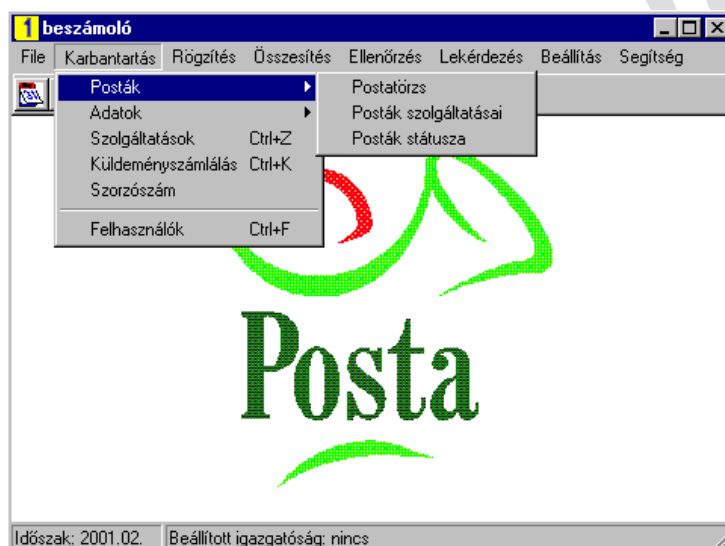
1 beszámoló

File Karbantartás Rögzítés Összesítés Ellenőrzés Lekérdezés Beállítás Segítség

Posták
Adatok
Szolgáltatások Ctrl+Z
Küldeményszámlálás Ctrl+K
Szorzószám
Felhasználók Ctrl+F

Postatörzs
Posták szolgáltatásai
Posták státusza

Posta

Időszak: 2001.02. Beállított igazgatóság: nincs